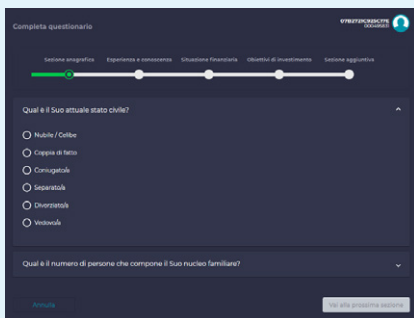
Completa questionario

07B2T2IC92IC7FE
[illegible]

Sezione anagrafica
Esperienza e conoscenza
Situazione finanziaria
Obiettivi di investimento
Sezione aggiuntiva

Qual è il Suo attuale stato civile?

Nubile / Celibe
Coppia di fatto
Coniugato/a
Separato/a
Divorziato/a
Vedovo/a

Qual è il numero di persone che compone il Suo nucleo familiare?

Annulla

Vai alla prossima sezione